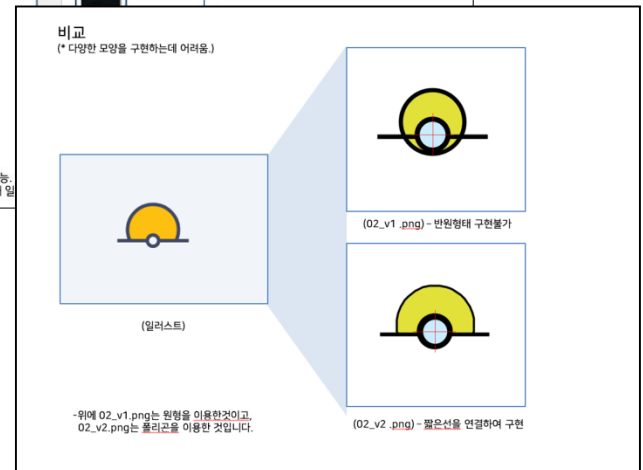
비교
(* 다양한 모양을 구현하는데 어려움.)

능.
| 일

(일러스트)

(02_v1 .png) – 반원형태 구현불가

(02_v2 .png) – 짧은선을 연결하여 구현

-위에 02_v1.png는 원형을 이용한것이고,
02_v2.png는 폴리곤을 이용한 것입니다.